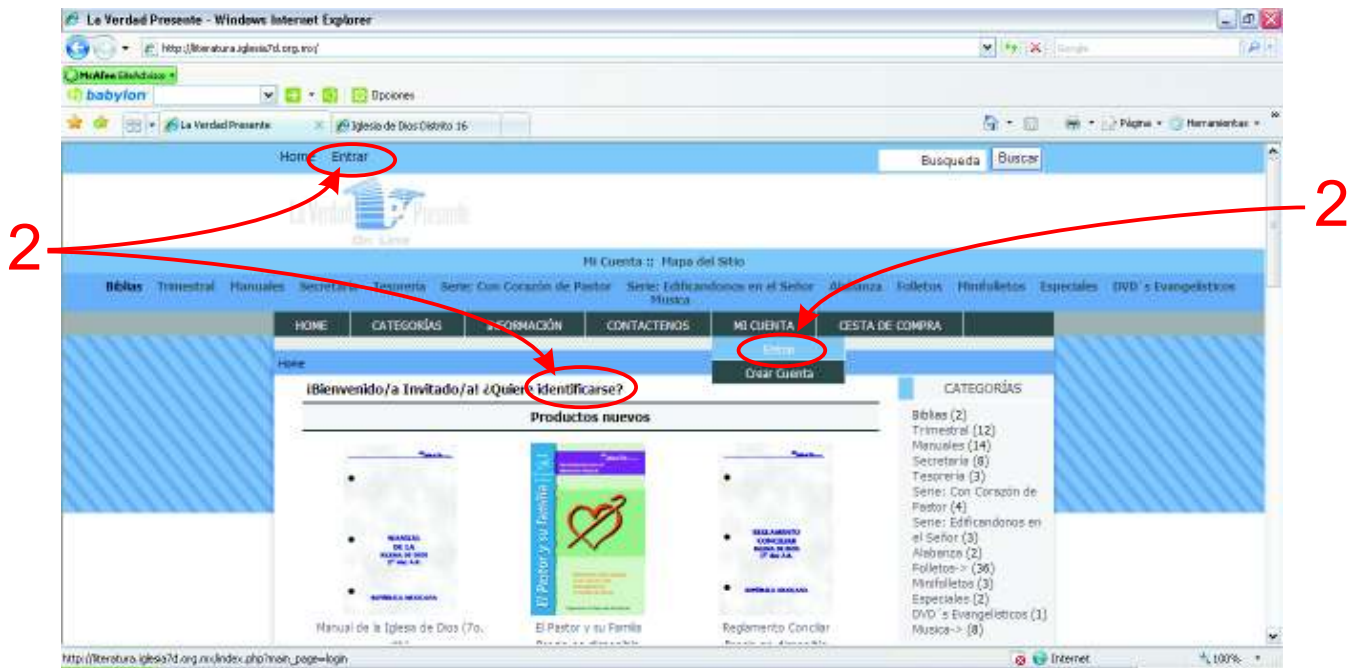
La Verdad Presente - Windows Internet Explorer

http://literatura.iglesia7d.org.mx/

Google

McAfee SiteAdvisor

babylon

Opciones

La Verdad Presente

Iglesia de Dios Distrito 16

Página

Herramientas

Home Entrar

Busqueda Buscar

2

2

La Verdad Presente On Line

Mi Cuenta :: Mapa del Sitio

Biblias Trimestral Manuales Secretaria Tesoreria Serie: Con Corazón de Pastor Serie: Edificandonos en el Señor Alabanza Folletos Minifolletos Especiales DVD´s Evangelisticos Musica

HOME CATEGORÍAS INFORMACIÓN CONTACTENOS MI CUENTA CESTA DE COMPRA

Entrar

Crear Cuenta

Home

¡Bienvenido/a Invitado/a! ¿Quiere identificarse?

Productos nuevos

MANUAL DE LA IGLESIA DE DIOS (7° día) A.R.

REPÚBLICA MEXICANA

El Pastor y su familia

REGLAMENTO CONCILIAR IGLESIA DE DIOS (7° día) A.R.

REPÚBLICA MEXICANA

Manual de la Iglesia de Dios (7o.

El Pastor y su Familia

Reglamento Conciliar

CATEGORÍAS

Biblias (2)
Trimestral (12)
Manuales (14)
Secretaria (8)
Tesoreria (3)
Serie: Con Corazón de Pastor (4)
Serie: Edificandonos en el Señor (3)
Alabanza (2)
Folletos-> (36)
Minifolletos (3)
Especiales (2)
DVD´s Evangelisticos (1)
Musica-> (8)

http://literatura.iglesia7d.org.mx/index.php?main_page=login

Internet

100%